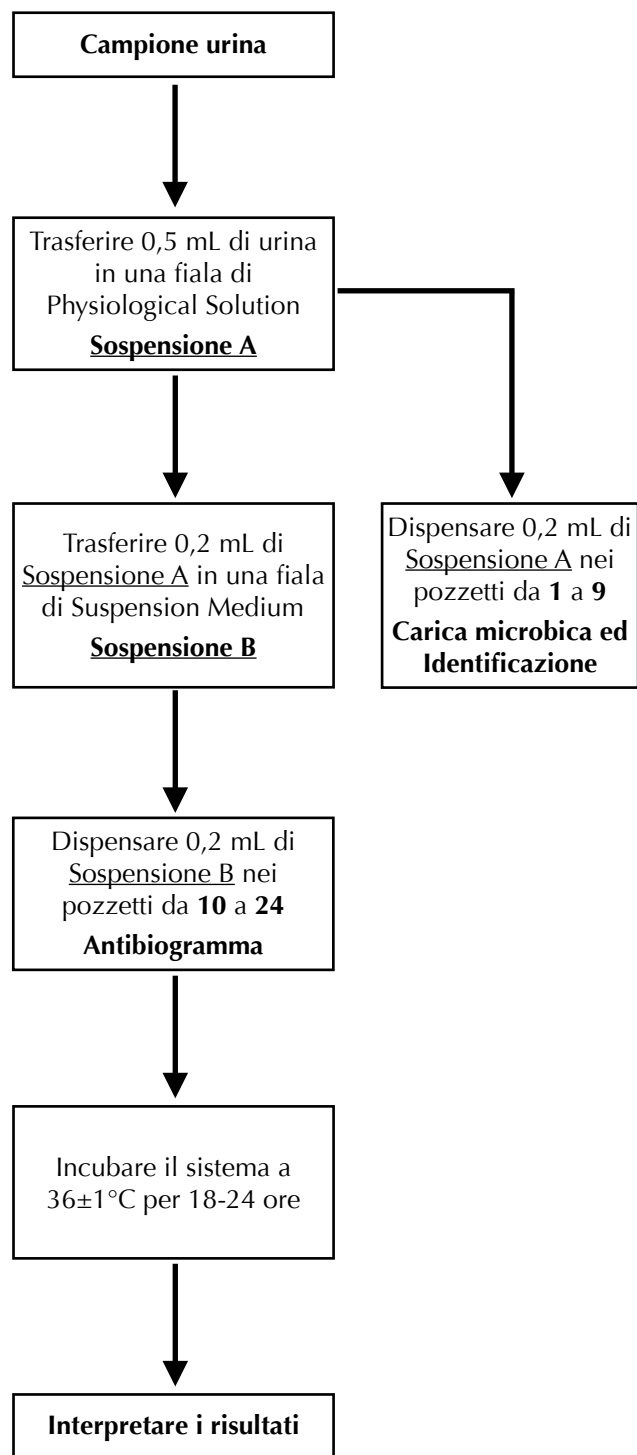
Campione urina

Trasferire 0,5 mL di urina in una fiala di Physiological Solution
Sospensione A

Trasferire 0,2 mL di Sospensione A in una fiala di Suspension Medium
Sospensione B

Dispensare 0,2 mL di Sospensione A nei pozzetti da 1 a 9
Carica microbica ed Identificazione

Dispensare 0,2 mL di Sospensione B nei pozzetti da 10 a 24
Antibiogramma

Incubare il sistema a 36±1°C per 18-24 ore

Interpretare i risultati